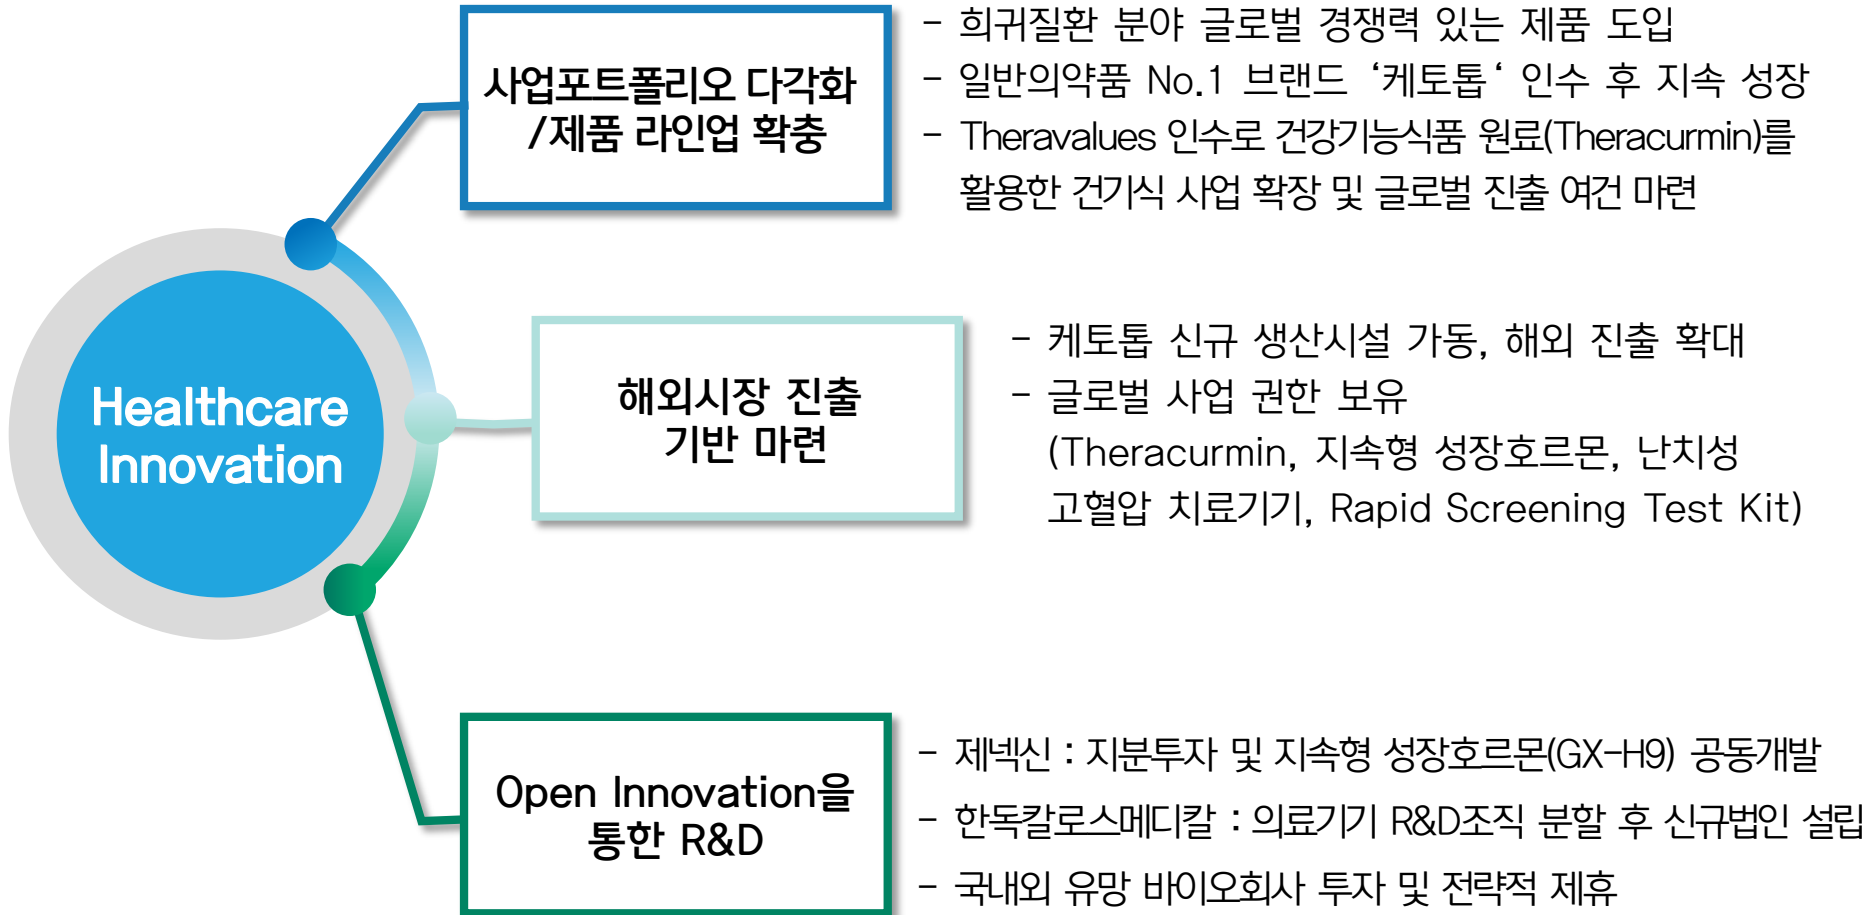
Healthcare Innovation

사업포트폴리오 다각화 /제품 라인업 확충

- 희귀질환 분야 글로벌 경쟁력 있는 제품 도입
- 일반의약품 No.1 브랜드 ‘케토톱’ 인수 후 지속 성장
- Theravalues 인수로 건강기능식품 원료(Theracurmin)를 활용한 건기식 사업 확장 및 글로벌 진출 여건 마련

해외시장 진출 기반 마련

- 케토톱 신규 생산시설 가동, 해외 진출 확대
- 글로벌 사업 권한 보유 (Theracurmin, 지속형 성장호르몬, 난치성 고혈압 치료기기, Rapid Screening Test Kit)

Open Innovation을 통한 R&D

- 제넥신 : 지분투자 및 지속형 성장호르몬(GX-H9) 공동개발
- 한독칼로스메디칼 : 의료기기 R&D조직 분할 후 신규법인 설립
- 국내외 유망 바이오회사 투자 및 전략적 제휴